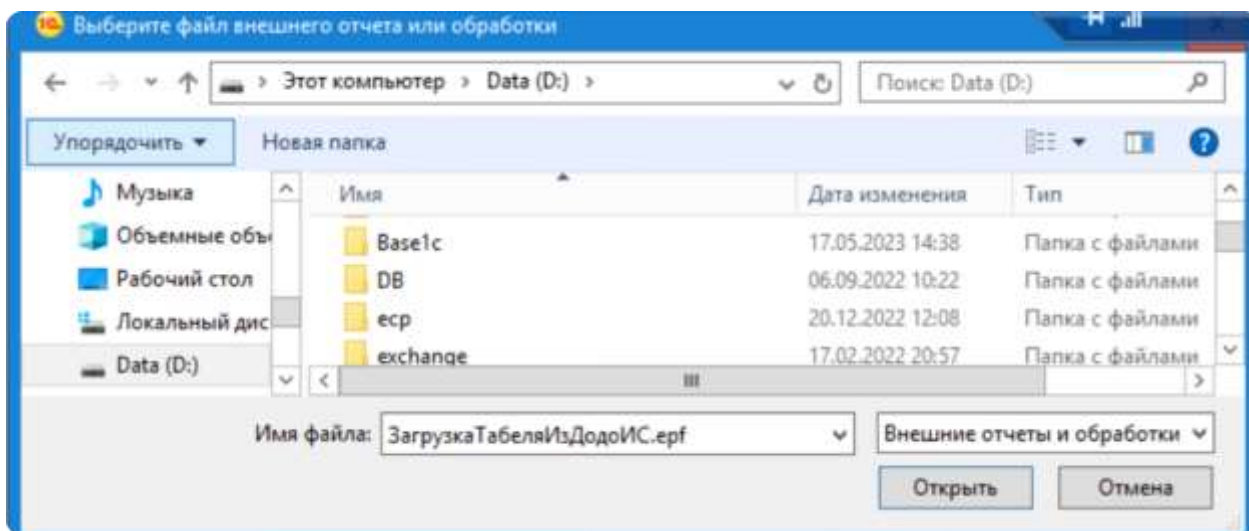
Выберите файл внешнего отчета или обработки

Этот компьютер > Data (D:) >

Поиск: Data (D:)

Упорядочить ▾

Новая папка

Музыка

Объемные объ

Рабочий стол

Локальный дис

Data (D:)

| Имя | Дата изменения | Тип |
|---|---|---|
| Base1c | 17.05.2023 14:38 | Папка с файлами |
| DB | 06.09.2022 10:22 | Папка с файлами |
| ecp | 20.12.2022 12:08 | Папка с файлами |
| exchange | 17.02.2022 20:57 | Папка с файлами |

Имя файла: ЗагрузкаТабеляИзДодоИС.epf

Внешние отчеты и обработки

Открыть

Отмена